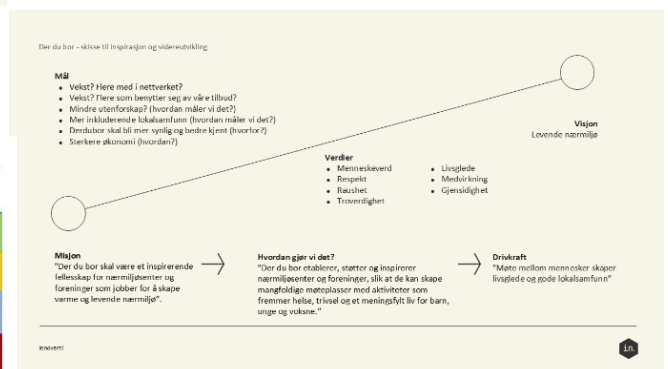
Der du bor - skisse til inspirasjon og videreutvikling

Mål
- Vekst? Flere med i nettverket?
- Vekst? Flere som benytter seg av våre tilbud?
- Mindre utenforskap? (hvordan måler vi det?)
- Mer inkluderende lokalsamfunn (hvordan måler vi det?)
- Derdubor skal bli mer synlig og bedre kjent (hvorfor?)
- Sterkere økonomi (hvordan?)

Visjon
Levende nærmiljø

Verdier
- Menneskeverd
- Respekt
- Raushet
- Troverdighet
- Livsglede
- Medvirkning
- Gjensidighet

Misjon
"Der du bor skal være et inspirerende fellesskap for nærmiljøsenter og foreninger som jobber for å skape varme og levende nærmiljø".

Hvordan gjør vi det?
"Der du bor etablerer, støtter og inspirerer nærmiljøsenter og foreninger, slik at de kan skape mangfoldige møteplasser med aktiviteter som fremmer helse, trivsel og et meningsfylt liv for barn, unge og voksne."

Drivkraft
"Møte mellom mennesker skaper livsglede og gode lokalsamfunn"

Innoventi

in.